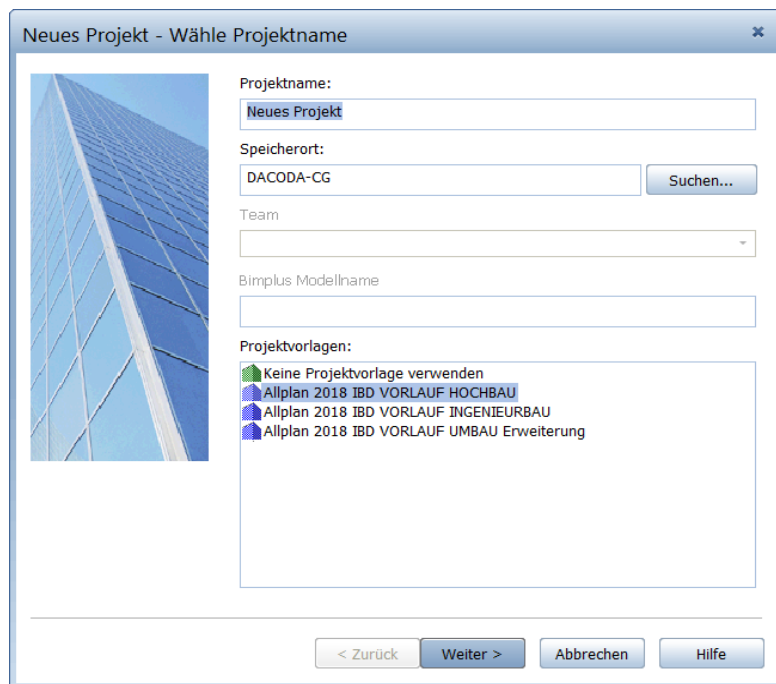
Neues Projekt - Wähle Projektname

Projektname:
Neues Projekt

Speicherort:
DACODA-CG
Suchen...

Team

Bimplus Modellname

Projektvorlagen:
Keine Projektvorlage verwenden
Allplan 2018 IBD VORLAUF HOCHBAU
Allplan 2018 IBD VORLAUF INGENIEURBAU
Allplan 2018 IBD VORLAUF UMBAU Erweiterung

< Zurück
Weiter >
Abbrechen
Hilfe